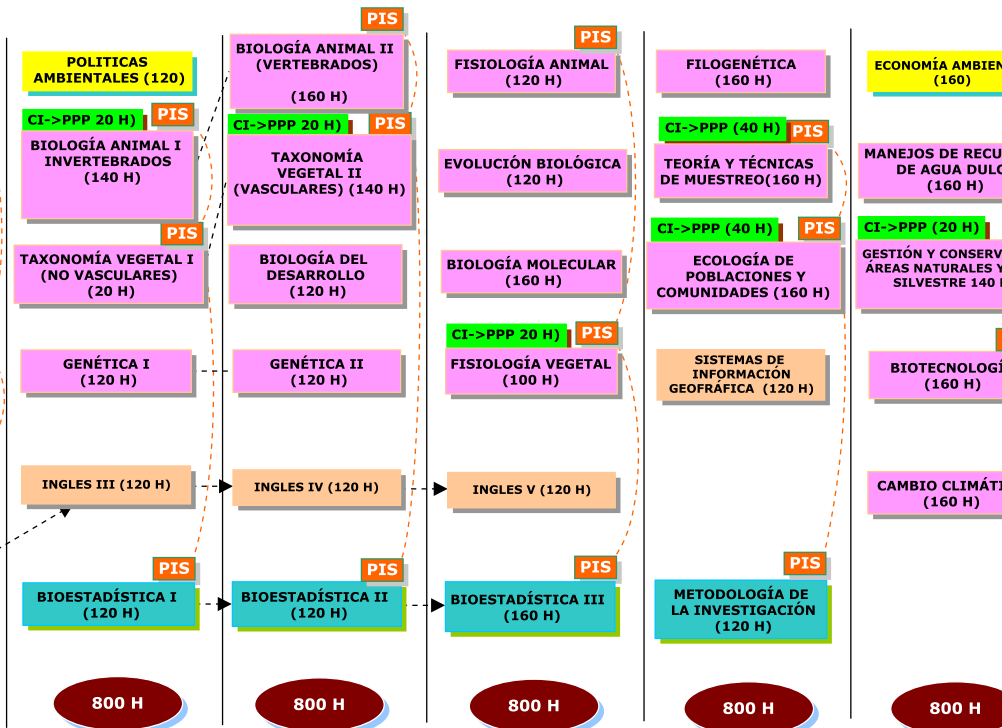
POLITICAS AMBIENTALES (120)

CI->PPP 20 H) PIS

BIOLOGÍA ANIMAL I INVERTEBRADOS (140 H)

PIS

TAXONOMÍA VEGETAL I (NO VASCULARES) (20 H)

GENÉTICA I (120 H)

INGLES III (120 H)

PIS

BIOESTADÍSTICA I (120 H)

800 H

PIS

BIOLOGÍA ANIMAL II (VERTEBRADOS)

(160 H)

CI->PPP 20 H) PIS

TAXONOMÍA VEGETAL II (VASCULARES) (140 H)

BIOLOGÍA DEL DESARROLLO (120 H)

GENÉTICA II (120 H)

INGLES IV (120 H)

PIS

BIOESTADÍSTICA II (120 H)

800 H

PIS

FISIOLOGÍA ANIMAL (120 H)

EVOLUCIÓN BIOLÓGICA (120 H)

BIOLOGÍA MOLECULAR (160 H)

CI->PPP 20 H) PIS

FISIOLOGÍA VEGETAL (100 H)

INGLES V (120 H)

PIS

BIOESTADÍSTICA III (160 H)

800 H

FILOGENÉTICA (160 H)

CI->PPP (40 H) PIS

TEORÍA Y TÉCNICAS DE MUESTREO(160 H)

CI->PPP (40 H) PIS

ECOLOGÍA DE POBLACIONES Y COMUNIDADES (160 H)

SISTEMAS DE INFORMACIÓN GEOFRÁFICA (120 H)

PIS

METODOLOGÍA DE LA INVESTIGACIÓN (120 H)

800 H

ECONOMÍA AMBIEN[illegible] (160)

MANEJOS DE RECU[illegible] DE AGUA DULC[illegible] (160 H)

CI->PPP (20 H)

GESTIÓN Y CONSERV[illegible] ÁREAS NATURALES Y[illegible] SILVESTRE 140 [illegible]

BIOTECNOLOGÍ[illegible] (160 H)

CAMBIO CLIMÁTI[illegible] (160 H)

800 H